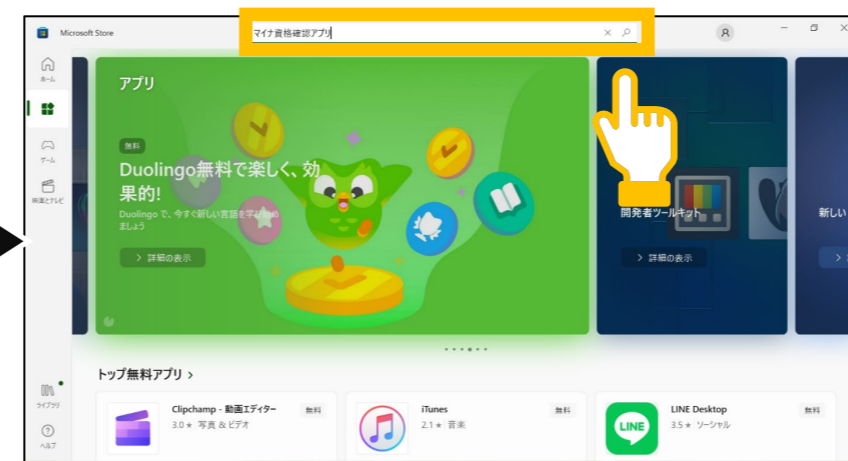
Microsoft Store

マイナ資格確認アプリ

ホーム

ゲーム

映画とテレビ

ライブラリ

ヘルプ

アプリ

無料

Duolingo無料で楽しく、効果的!

Duolingo で、今すぐ新しい言語を学びましょう

> 詳細の表示

開発者ツールキット

> 詳細の表示

新しい

トップ無料アプリ >

Clipchamp - 動画エディター
無料
3.0 ★ 写真 & ビデオ

iTunes
無料
2.1 ★ 音楽

LINE Desktop
無料
3.5 ★ ソーシャル

LINE